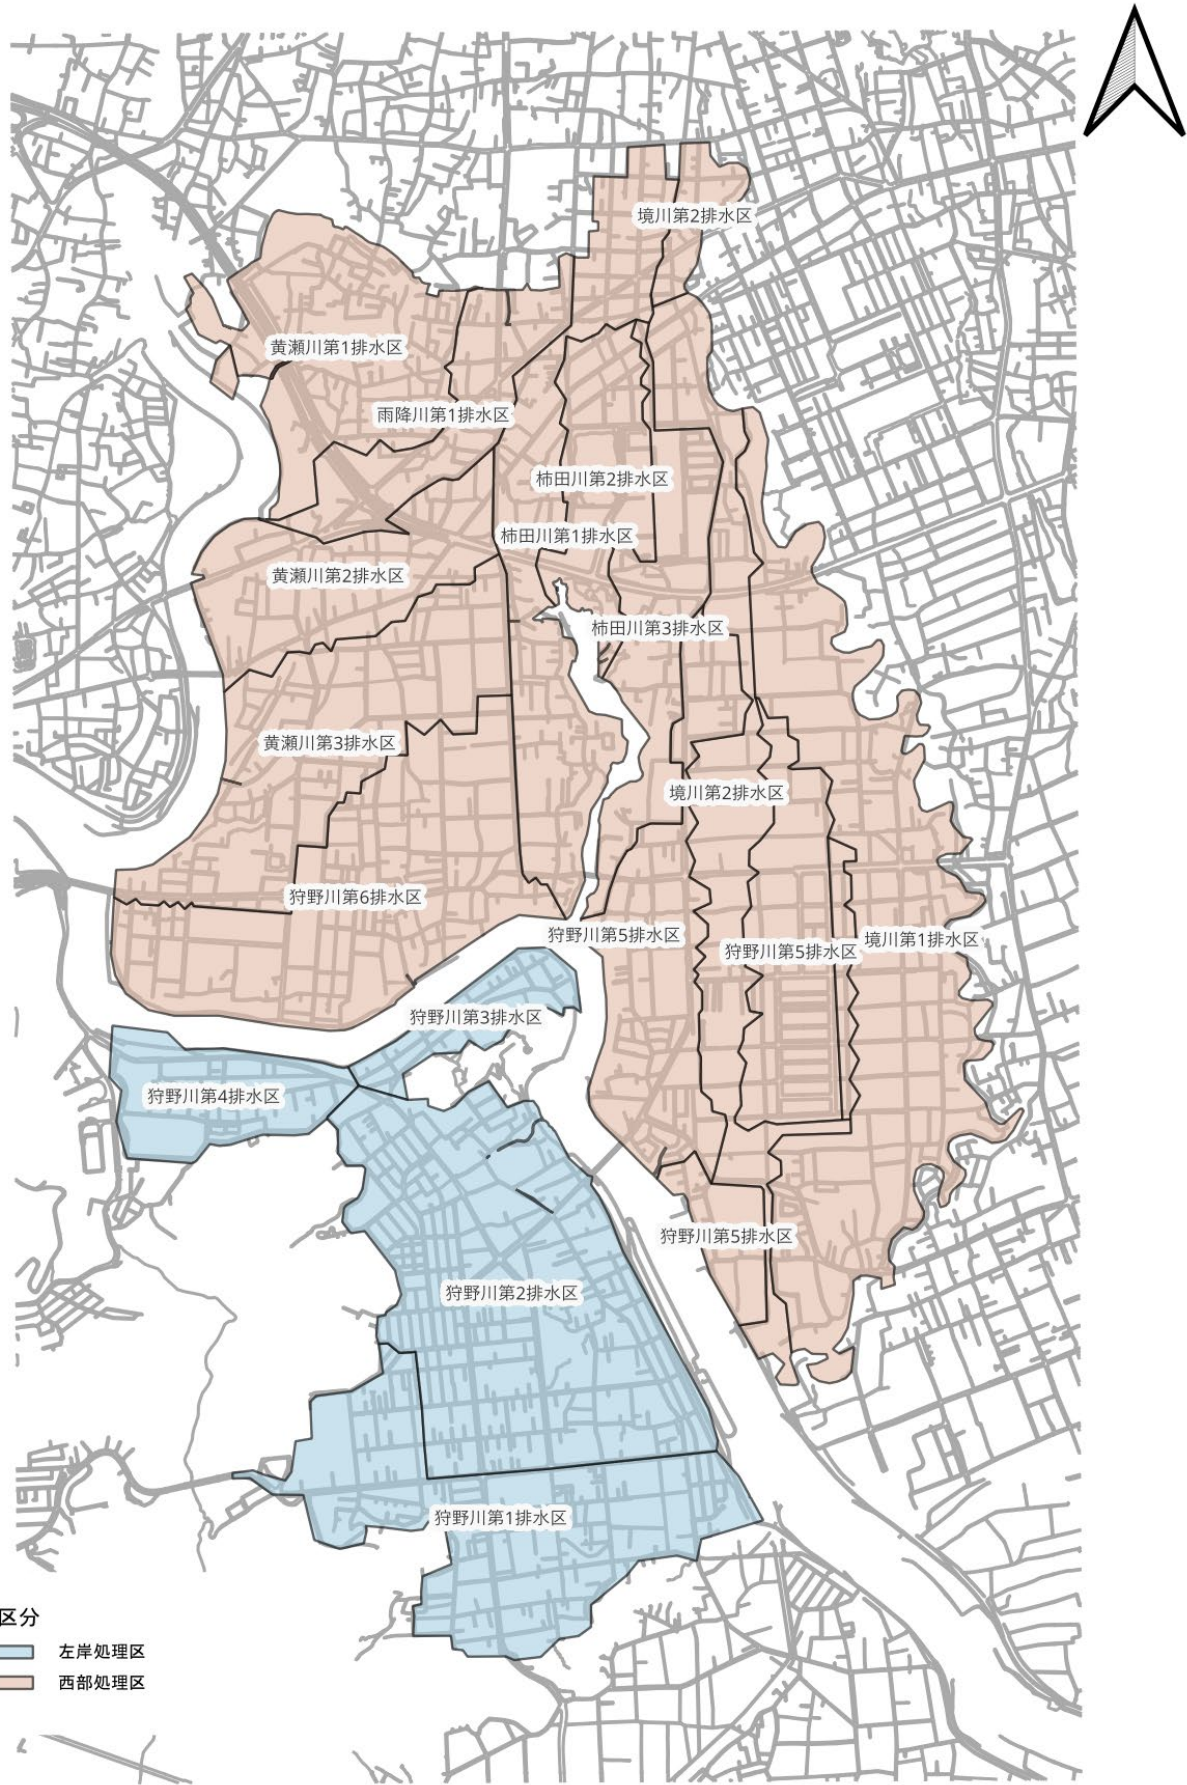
境川第2排水区
黄瀬川第1排水区
雨降川第1排水区
柿田川第2排水区
柿田川第1排水区
黄瀬川第2排水区
柿田川第3排水区
黄瀬川第3排水区
境川第2排水区
狩野川第6排水区
狩野川第5排水区
狩野川第5排水区
境川第1排水区
狩野川第3排水区
狩野川第4排水区
狩野川第5排水区
狩野川第2排水区
狩野川第1排水区

区分
左岸処理区
西部処理区